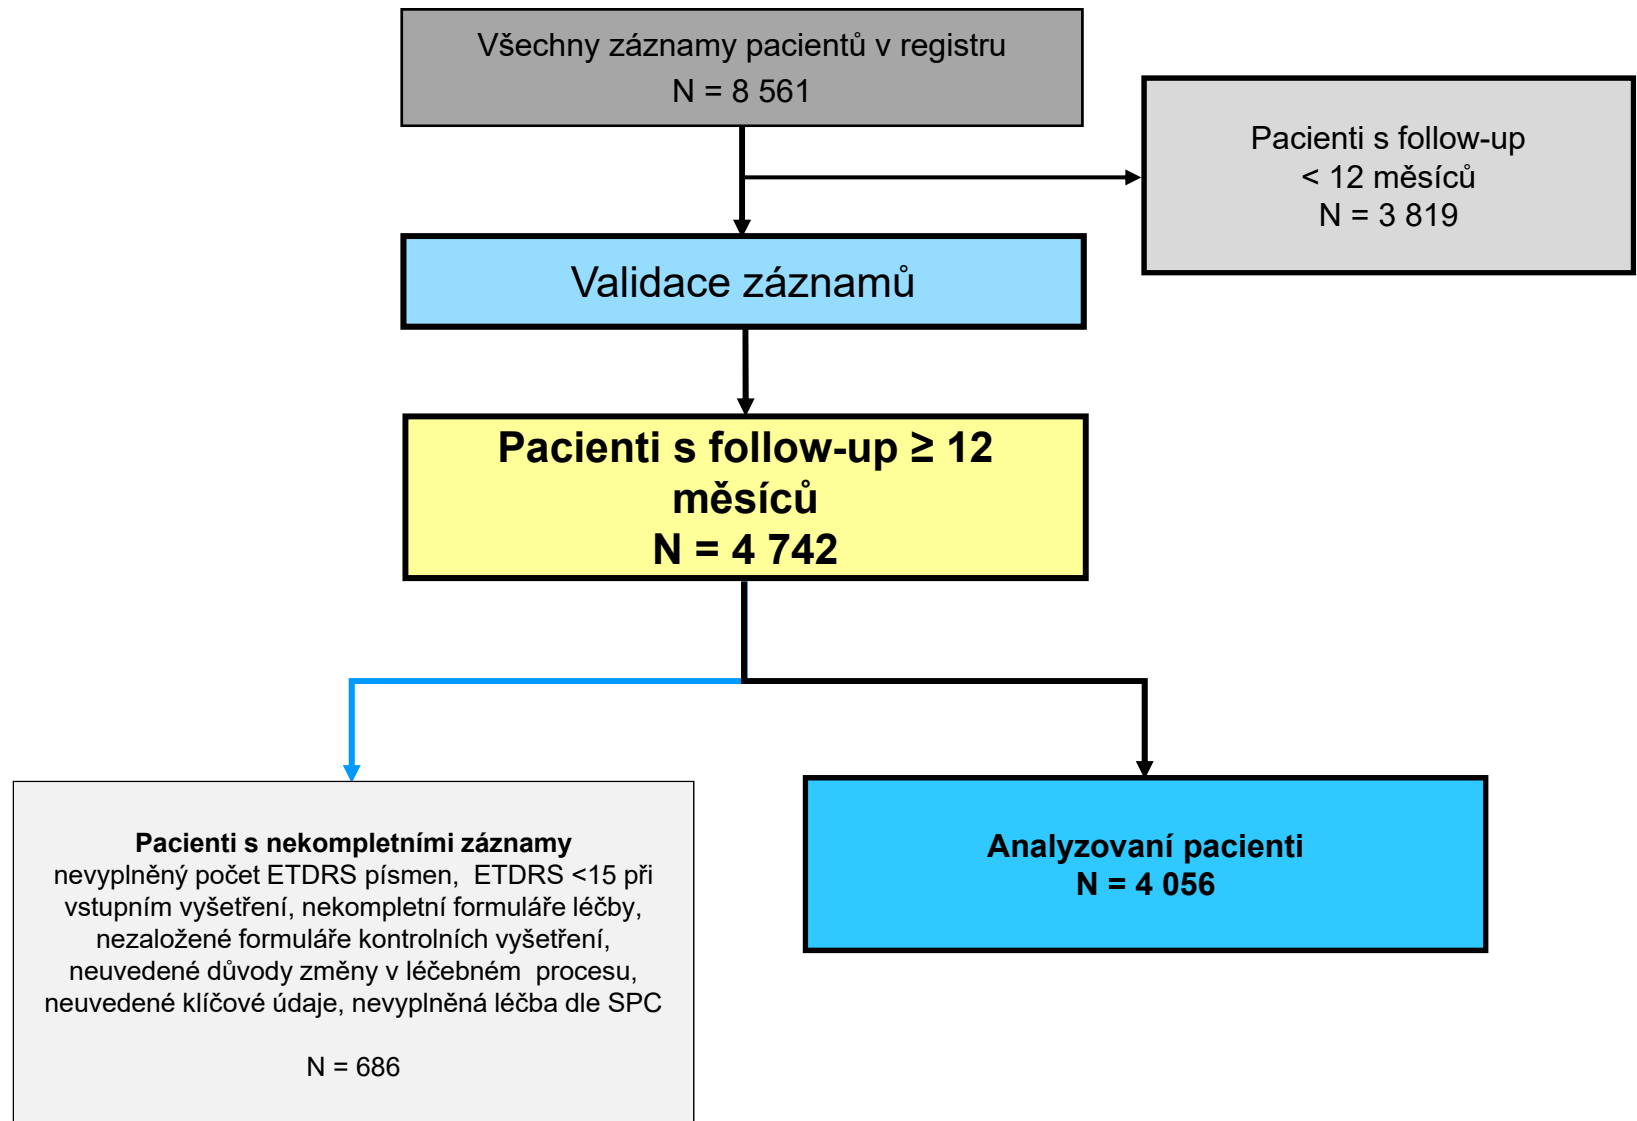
Všechny záznamy pacientů v registru
N = 8 561

Pacienti s follow-up
< 12 měsíců
N = 3 819

Validace záznamů

Pacienti s follow-up ≥ 12 měsíců
N = 4 742

Pacienti s nekompletními záznamy
nevyplněný počet ETDRS písmen, ETDRS <15 při vstupním vyšetření, nekompletní formuláře léčby, nezaložené formuláře kontrolních vyšetření, neuvedené důvody změny v léčebném procesu, neuvedené klíčové údaje, nevyplněná léčba dle SPC

N = 686

Analyzovaní pacienti
N = 4 056